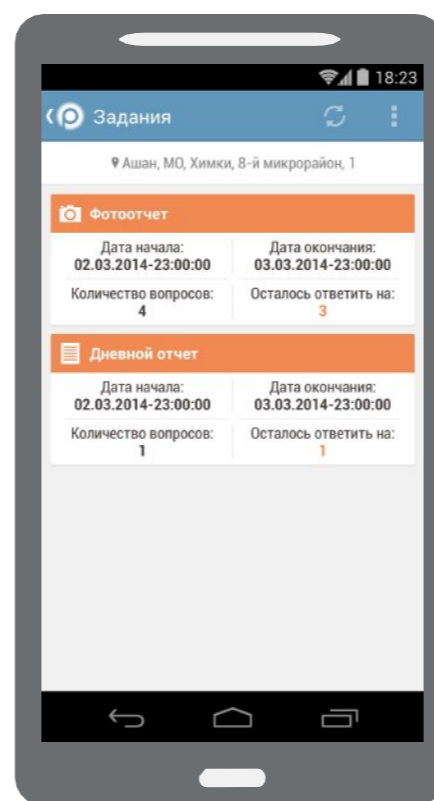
18:23

Задания

Ашан, МО, Химки, 8-й микрорайон, 1

Фотоотчет

Дата начала:
02.03.2014-23:00:00

Дата окончания:
03.03.2014-23:00:00

Количество вопросов:
4

Осталось ответить на:
3

Дневной отчет

Дата начала:
02.03.2014-23:00:00

Дата окончания:
03.03.2014-23:00:00

Количество вопросов:
1

Осталось ответить на:
1